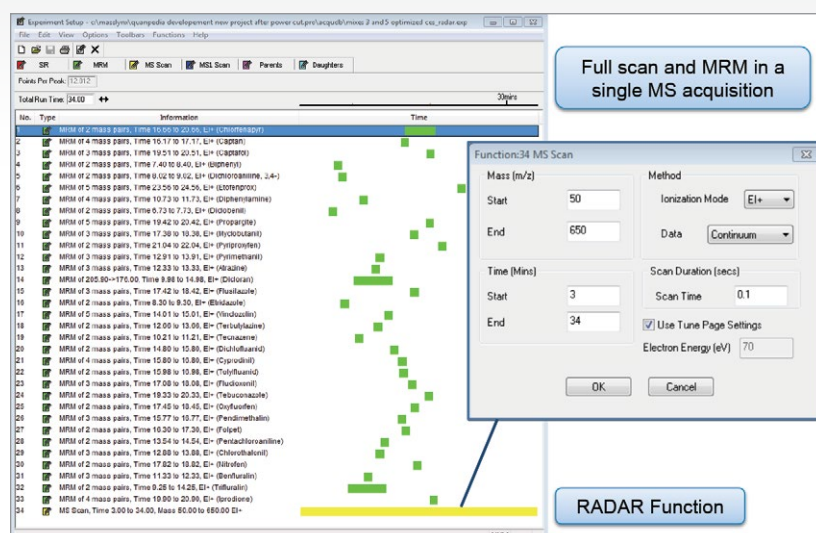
Experiment Setup - c:\masslynx\quanpedia developement new project after power cut.pro\acqudb\mixes 2 and 5 optimized css_radar.exp

File Edit View Options Toolbars Functions Help

SIR MRM MS Scan MS1 Scan Parents Daughters

Points Per Peak: 12.312

Total Run Time: 34.00

30mins

| No. | Type | Information | Time |
|---|---|---|---|
| 1 | | MRM of 2 mass pairs, Time 16.66 to 20.66, EI+ (Chlorfenapyr) | |
| 2 | | MRM of 4 mass pairs, Time 16.17 to 17.17, EI+ (Captan) | |
| 3 | | MRM of 3 mass pairs, Time 19.51 to 20.51, EI+ (Captafol) | |
| 4 | | MRM of 2 mass pairs, Time 7.40 to 8.40, EI+ (Biphenyl) | |
| 5 | | MRM of 2 mass pairs, Time 8.02 to 9.02, EI+ (Dichloroaniline, 3,4-) | |
| 6 | | MRM of 5 mass pairs, Time 23.56 to 24.56, EI+ (Etofenprox) | |
| 7 | | MRM of 4 mass pairs, Time 10.73 to 11.73, EI+ (Diphenylamine) | |
| 8 | | MRM of 2 mass pairs, Time 6.73 to 7.73, EI+ (Dicloben) | |
| 9 | | MRM of 5 mass pairs, Time 19.42 to 20.42, EI+ (Propargite) | |
| 10 | | MRM of 3 mass pairs, Time 17.38 to 18.38, EI+ (Myclobutanil) | |
| 11 | | MRM of 2 mass pairs, Time 21.04 to 22.04, EI+ (Pyriproxyfen) | |
| 12 | | MRM of 3 mass pairs, Time 12.91 to 13.91, EI+ (Pyrimethanil) | |
| 13 | | MRM of 3 mass pairs, Time 12.33 to 13.33, EI+ (Atrazine) | |
| 14 | | MRM of 265.90->170.00, Time 9.98 to 14.98, EI+ (Dicloran) | |
| 15 | | MRM of 3 mass pairs, Time 17.42 to 18.42, EI+ (Flusilazole) | |
| 16 | | MRM of 2 mass pairs, Time 8.30 to 9.30, EI+ (Etridiazole) | |
| 17 | | MRM of 5 mass pairs, Time 14.01 to 15.01, EI+ (Vinclozolin) | |
| 18 | | MRM of 3 mass pairs, Time 12.06 to 13.06, EI+ (Terbutylazine) | |
| 19 | | MRM of 2 mass pairs, Time 10.21 to 11.21, EI+ (Tecnazene) | |
| 20 | | MRM of 3 mass pairs, Time 14.80 to 15.80, EI+ (Dichlofluanid) | |
| 21 | | MRM of 4 mass pairs, Time 15.80 to 16.80, EI+ (Cyprodinil) | |
| 22 | | MRM of 3 mass pairs, Time 15.98 to 16.98, EI+ (Tolylfluanid) | |
| 23 | | MRM of 3 mass pairs, Time 17.08 to 18.08, EI+ (Fludioxonil) | |
| 24 | | MRM of 2 mass pairs, Time 19.33 to 20.33, EI+ (Tebuconazole) | |
| 25 | | MRM of 3 mass pairs, Time 17.45 to 18.45, EI+ (Oxyfluorfen) | |
| 26 | | MRM of 3 mass pairs, Time 15.77 to 16.77, EI+ (Pendimethalin) | |
| 27 | | MRM of 2 mass pairs, Time 16.30 to 17.30, EI+ (Folpet) | |
| 28 | | MRM of 2 mass pairs, Time 13.54 to 14.54, EI+ (Pentachloroaniline) | |
| 29 | | MRM of 3 mass pairs, Time 12.88 to 13.88, EI+ (Chlorothalonil) | |
| 30 | | MRM of 2 mass pairs, Time 17.82 to 18.82, EI+ (Nitrofen) | |
| 31 | | MRM of 3 mass pairs, Time 11.33 to 12.33, EI+ (Benfluralin) | |
| 32 | | MRM of 2 mass pairs, Time 9.25 to 14.25, EI+ (Trifluralin) | |
| 33 | | MRM of 4 mass pairs, Time 19.00 to 20.00, EI+ (Iprodione) | |
| 34 | | MS Scan, Time 3.00 to 34.00, Mass 50.00 to 650.00 EI+ | |

Full scan and MRM in a single MS acquisition

Function:34 MS Scan

Mass (m/z)
Start 50
End 650

Method
Ionization Mode EI+
Data Continuum

Time (Mins)
Start 3
End 34

Scan Duration (secs)
Scan Time 0.1

Use Tune Page Settings
Electron Energy (eV) 70

OK Cancel

RADAR Function